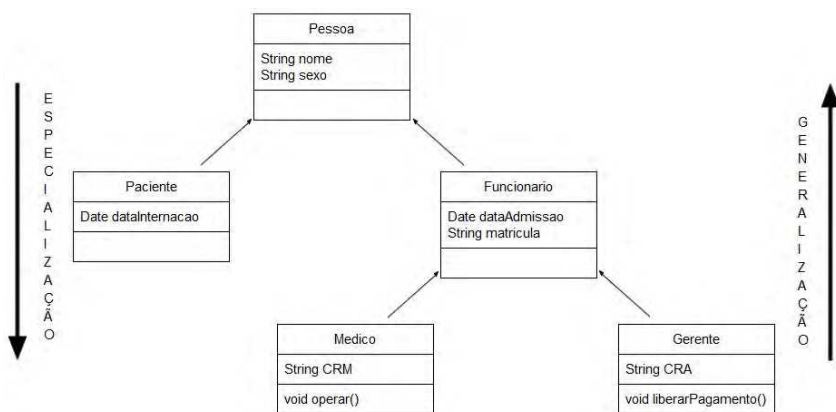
ESPECIALIZAÇÃO

Pessoa
String nome
String sexo

Paciente
Date dataInternacao

Funcionario
Date dataAdmissao
String matricula

Medico
String CRM
void operar()

Gerente
String CRA
void liberarPagamento()

GENERALIZAÇÃO